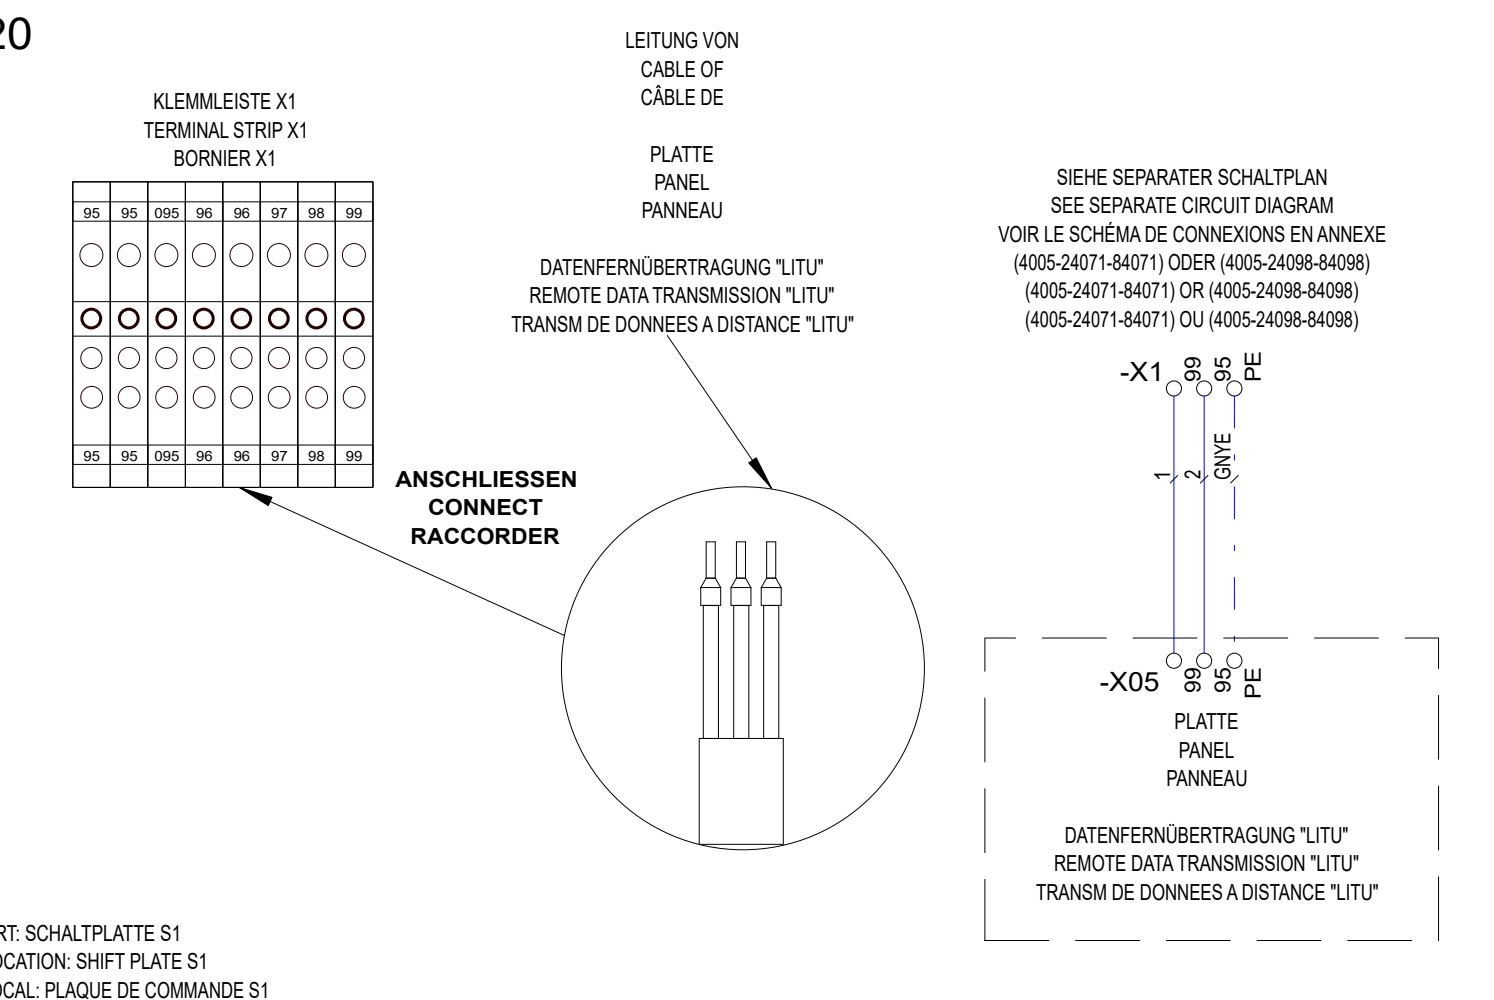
20

LEITUNG VON
CABLE OF
CÂBLE DE

PLATTE
PANEL
PANNEAU

DATENFERNÜBERTRAGUNG "LITU"
REMOTE DATA TRANSMISSION "LITU"
TRANSM DE DONNEES A DISTANCE "LITU"

KLEMMLEISTE X1
TERMINAL STRIP X1
BORNIER X1

| 95 | 95 | 095 | 96 | 96 | 97 | 98 | 99 |
|---|---|---|---|---|---|---|---|
| 95 | 95 | 095 | 96 | 96 | 97 | 98 | 99 |

ANSCHLIESSEN
CONNECT
RACCORDER

SIEHE SEPARATER SCHALTPLAN
SEE SEPARATE CIRCUIT DIAGRAM
VOIR LE SCHÉMA DE CONNEXIONS EN ANNEXE
(4005-24071-84071) ODER (4005-24098-84098)
(4005-24071-84071) OR (4005-24098-84098)
(4005-24071-84071) OU (4005-24098-84098)

-X1 99 95 PE

1 2 GNYE

-X05 99 95 PE

PLATTE
PANEL
PANNEAU

DATENFERNÜBERTRAGUNG "LITU"
REMOTE DATA TRANSMISSION "LITU"
TRANSM DE DONNEES A DISTANCE "LITU"

RT: SCHALTPLATTE S1
OCATION: SHIFT PLATE S1
OCAL: PLAQUE DE COMMANDE S1